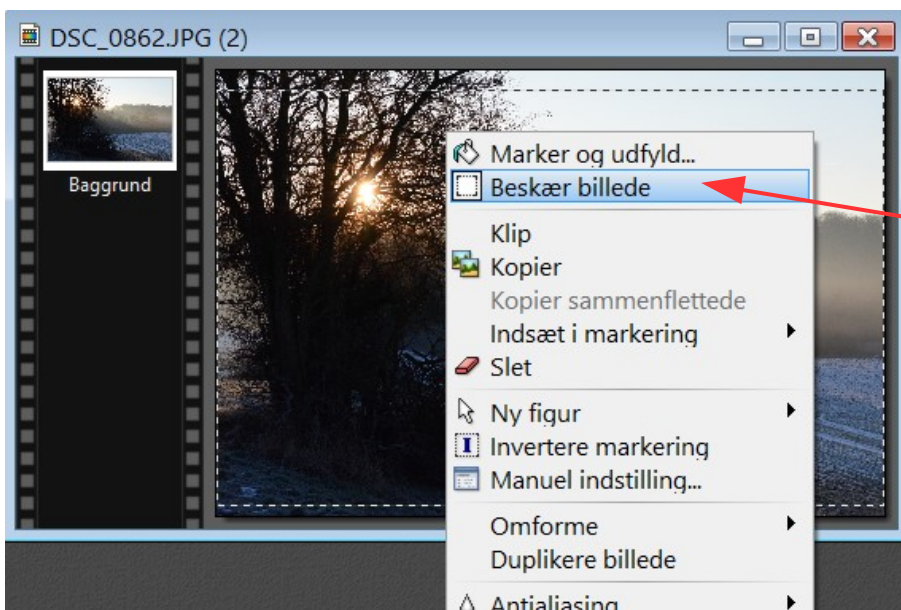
DSC_0862.JPG (2)

Baggrund

Marker og udfyld...
Beskær billede
Klip
Kopier
Kopier sammenflettede
Indsæt i markering
Slet
Ny figur
Invertere markering
Manuel indstilling...
Omforme
Duplikere billede
Antialiasing